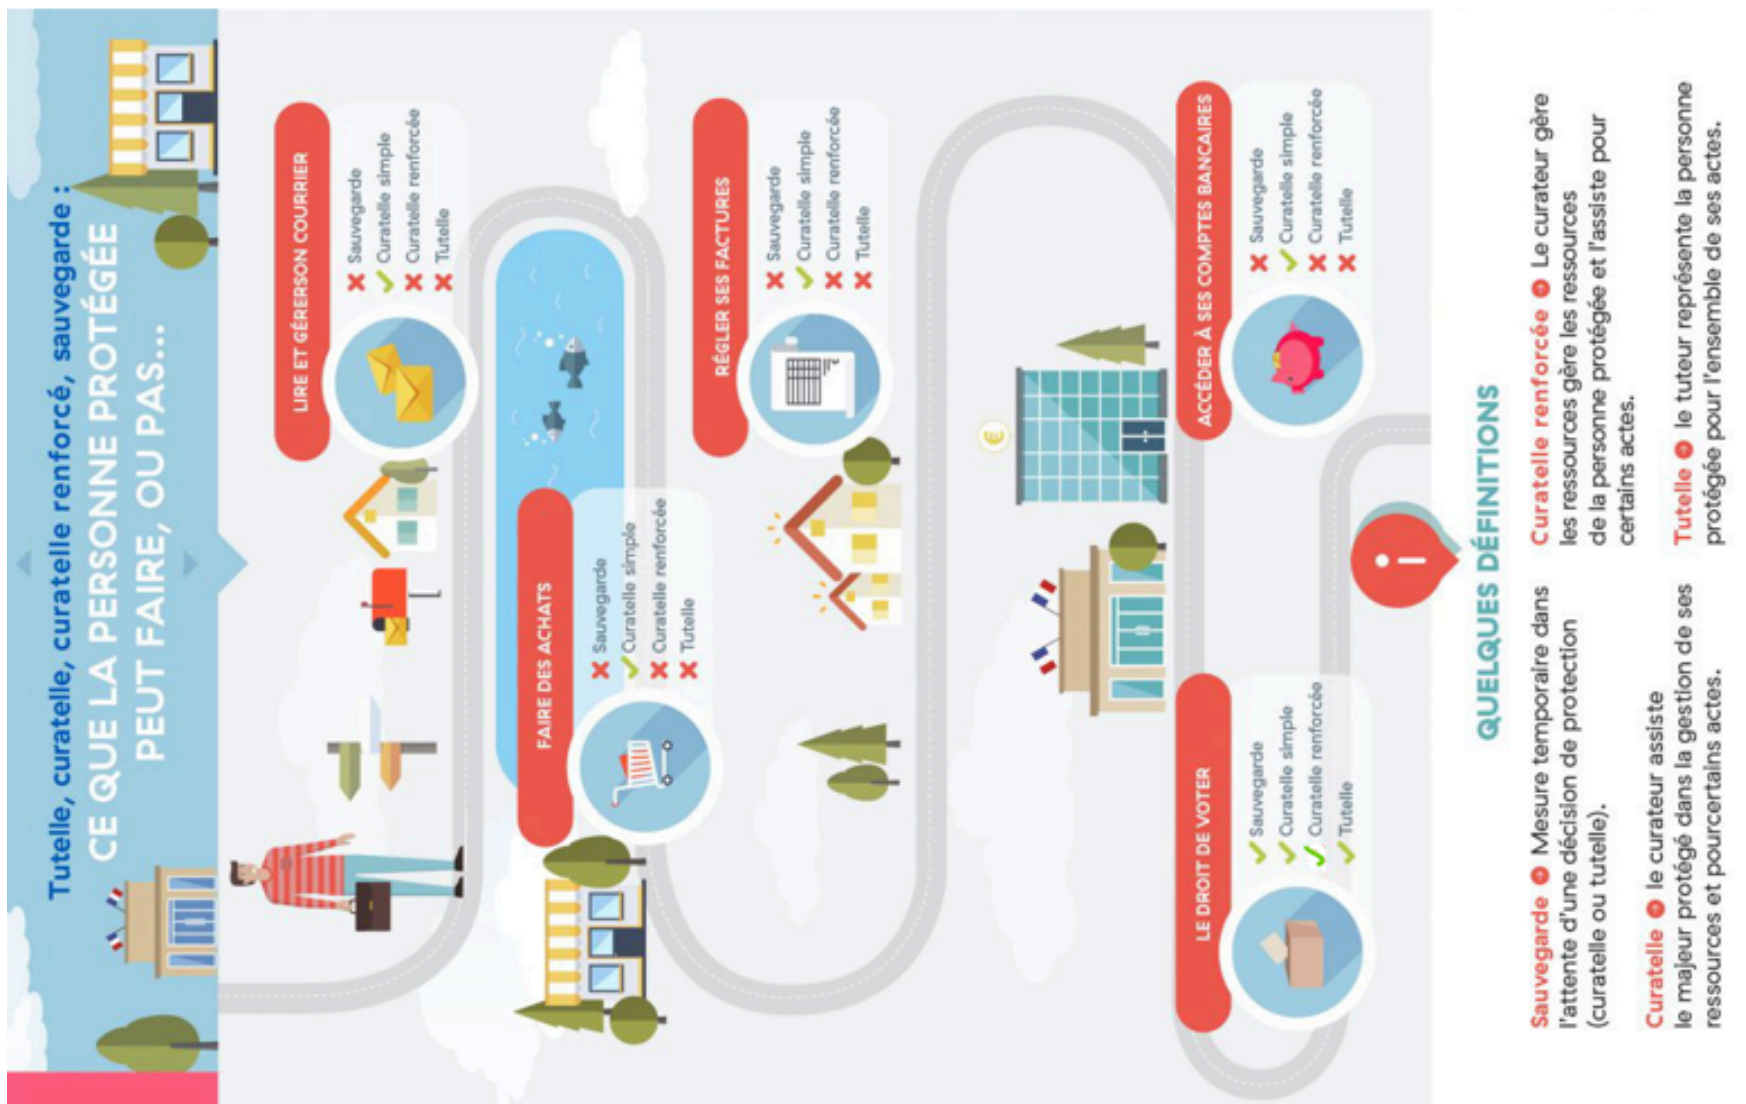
Tutelle, curatelle, curatelle renforcé, sauvegarde :
CE QUE LA PERSONNE PROTÉGÉE PEUT FAIRE, OU PAS...

LIRE ET GÉRERSON COURRIER
✗ Sauvegarde
✓ Curatelle simple
✗ Curatelle renforcée
✗ Tutelle

FAIRE DES ACHATS
✗ Sauvegarde
✓ Curatelle simple
✗ Curatelle renforcée
✗ Tutelle

RÉGLER SES FACTURES
✗ Sauvegarde
✓ Curatelle simple
✗ Curatelle renforcée
✗ Tutelle

ACCÉDER À SES COMPTES BANCAIRES
✗ Sauvegarde
✓ Curatelle simple
✗ Curatelle renforcée
✗ Tutelle

LE DROIT DE VOTER
✓ Sauvegarde
✓ Curatelle simple
✓ Curatelle renforcée
✓ Tutelle

QUELQUES DÉFINITIONS

Sauvegarde Mesure temporaire dans l'attente d'une décision de protection (curatelle ou tutelle).

Curatelle le curateur assiste le majeur protégé dans la gestion de ses ressources et pourcertains actes.

Curatelle renforcée Le curateur gère les ressources gère les ressources de la personne protégée et l'assiste pour certains actes.

Tutelle le tuteur représente la personne protégée pour l'ensemble de ses actes.